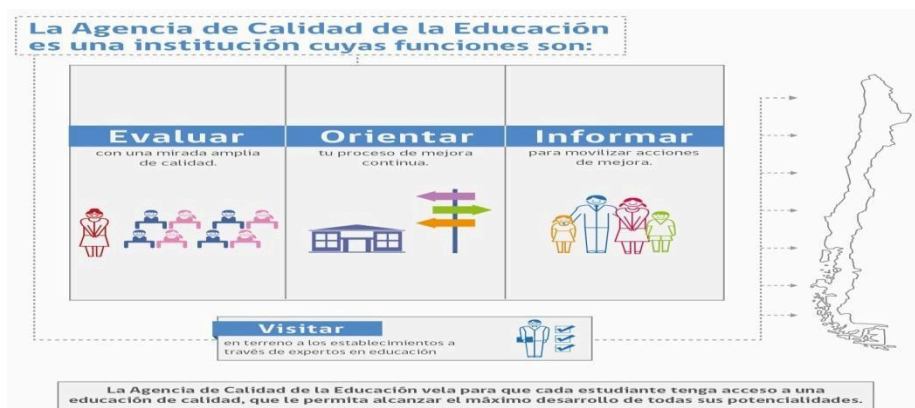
La Agencia de Calidad de la Educación es una institución cuyas funciones son:

Evaluar
con una mirada amplia de calidad.

Orientar
tu proceso de mejora continua.

Informar
para movilizar acciones de mejora.

Visitar
en terreno a los establecimientos a través de expertos en educación

La Agencia de Calidad de la Educación vela para que cada estudiante tenga acceso a una educación de calidad, que le permita alcanzar el máximo desarrollo de todas sus potencialidades.